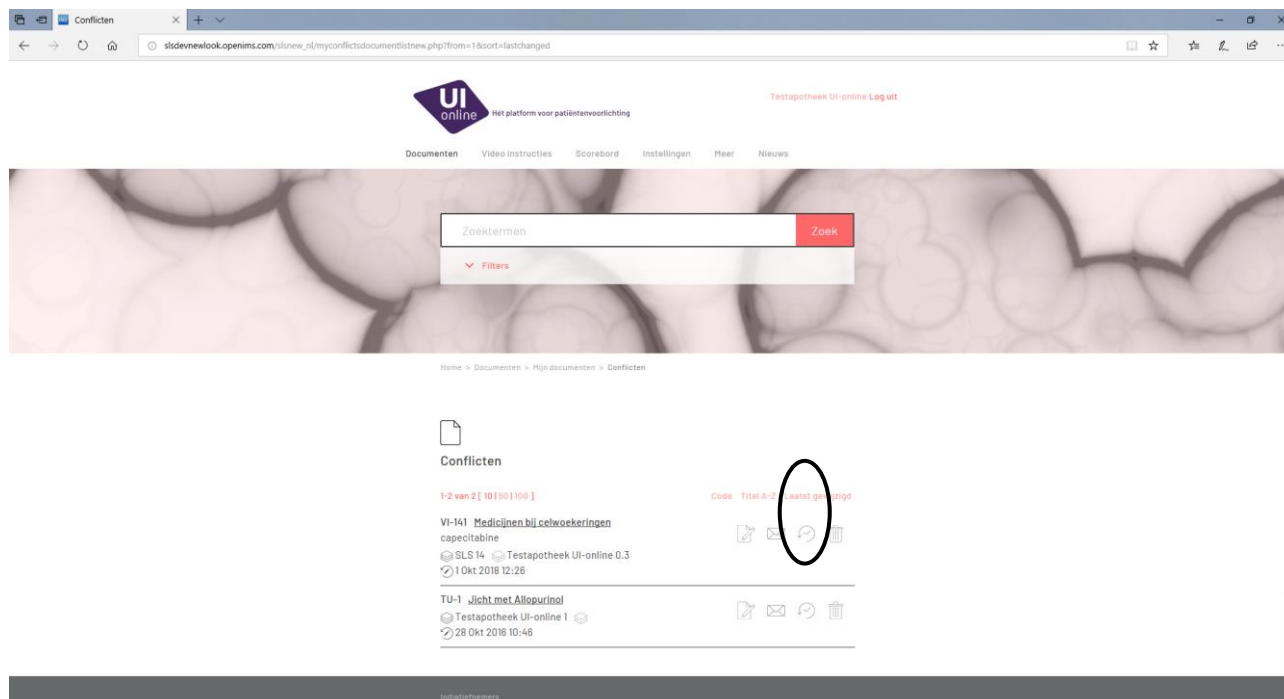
Conflicten

slsdevnewlook.openims.com/slsnew_nl/myconflictsdocumentlistnew.php?from=1&sort=lastchanged

UI online Het platform voor patiëntenvoorlichting

Testapotheek UI-online Log uit

Documenten Video instructies Scorebord Instellingen Meer Nieuws

Zoektermen Zoek

Filters

Home > Documenten > Mijn documenten > Conflicten

Conflicten

1-2 van 2 [ 10 | 50 | 100 ]

Code Titel A-Z Laatst gewijzigd

VI-141 Medicijnen bij celwoekeringen
capecitabine
SLS 14 Testapotheek UI-online 0.3
1 Okt 2018 12:26

TU-1 Jicht met Allopurinol
Testapotheek UI-online 1
28 Okt 2016 10:46

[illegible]